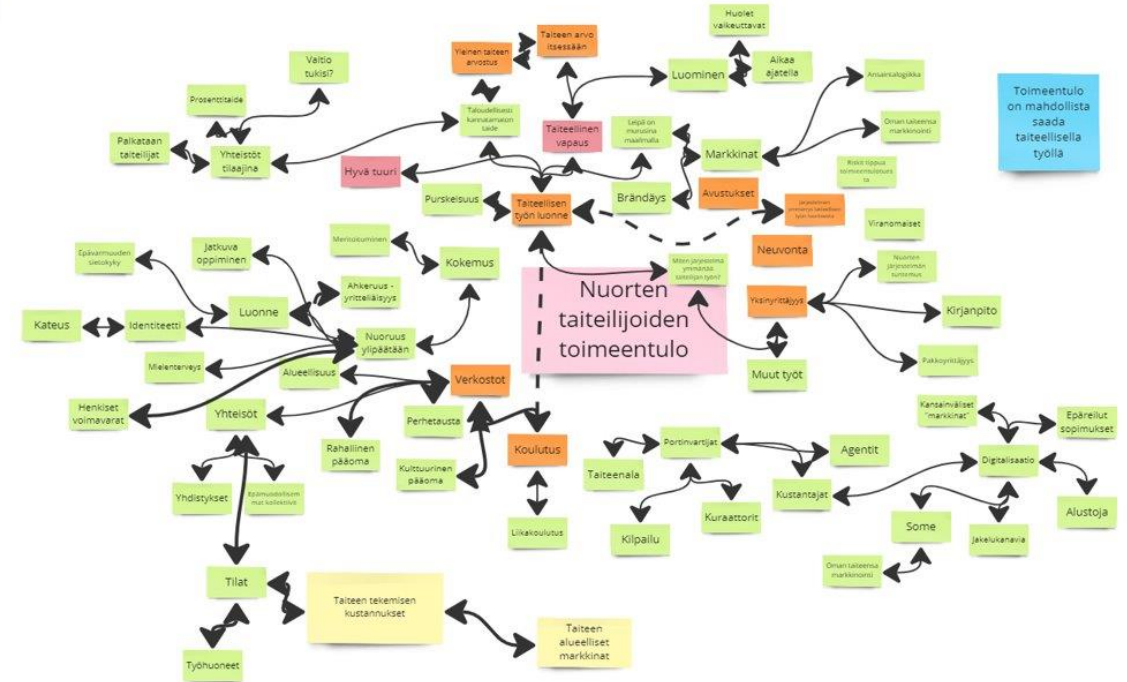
Nuorten taiteilijoiden toimeentulo

Toimeentulo on mahdollista saada taiteellisella työllä

Huolet vaikeuttavat

Aikaa ajatella

Taiteen arvo itsessään

Yleinen taiteen arvostus

Luominen

Valtio tukisi?

Prosenttitaide

Palkataan taiteilijat

Yhteisöt tilaajina

Taloudellisesti kannattamaton taide

Taiteellinen vapaus

Leipä on murusina maailmalla

Markkinat

Ansaintalogiikka

Oman taiteensa markkinointi

Riskit tippuu toimeentuloon

Hyvä tuuri

Purskeisuus

Taiteellisen työn luonne

Brändäys

Avustukset

Järjestelmä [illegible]

Viranomaiset

Neuvonta

Meritoituminen

Kokemus

Jatkuva oppiminen

Epävarmuuden sietokyky

Ahkeruus - yritteliäisyys

Luonne

Miten järjestelmä ymmärtää taiteilijan työn?

Nuorten järjestelmän tuntemus

Yksinyrittäjyys

Kirjanpito

Pakkoyrittäjyys

Muut työt

Kateus

Identiteetti

Nuoruus ylipäätään

Mielenterveys

Alueellisuus

Verkostot

Henkiset voimavarat

Yhteisöt

Rahallinen pääoma

Perhetausta

Kulttuurinen pääoma

Koulutus

Liikakoulutus

Yhdistykset

Epämuodollisimmat kollektiivit

Portinvartijat

Agentit

Taiteenala

Kilpailu

Kuraattorit

Kustantajat

Kansainväliset "markkinat"

Epäreilut sopimukset

Digitalisaatio

Alustoja

Some

Jakelukanavia

Oman taiteensa markkinointi

Tilat

Taiteen tekemisen kustannukset

Taiteen alueelliset markkinat

Työhuoneet